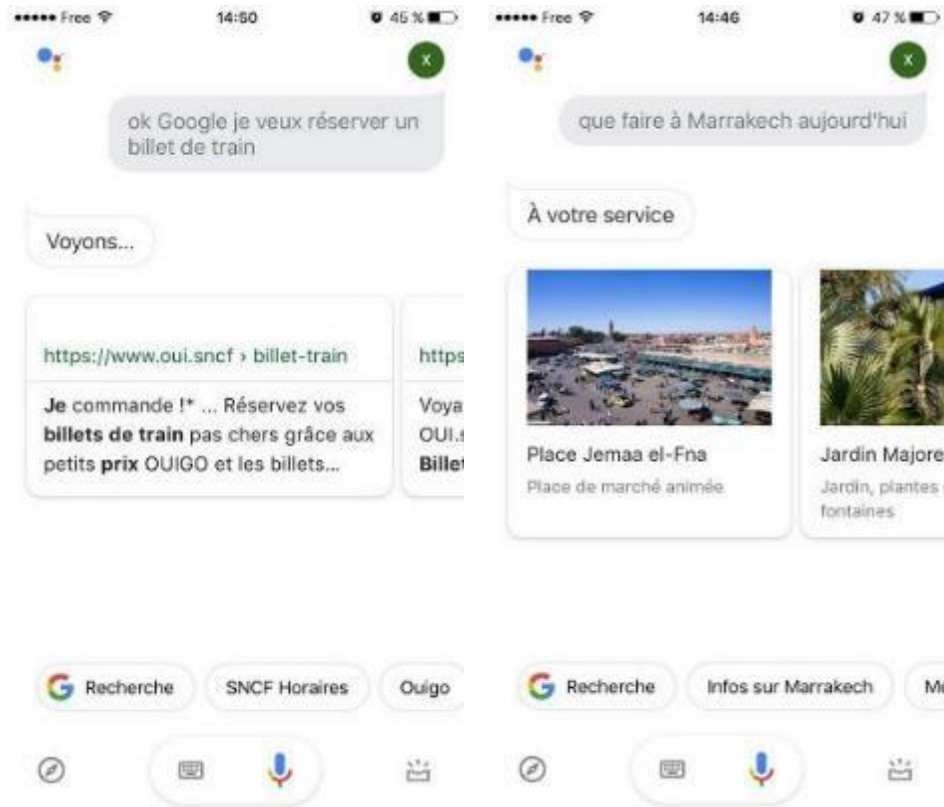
••••• Free 14:50 45 %

X

ok Google je veux réserver un billet de train

Voyons...

https://www.oui.sncf › billet-train

Je commande !* ... Réservez vos billets de train pas chers grâce aux petits prix OUIGO et les billets...

https

Voya

OUI.

Billet

Recherche SNCF Horaires Ouigo

••••• Free 14:46 47 %

X

que faire à Marrakech aujourd'hui

À votre service

Place Jemaa el-Fna

Place de marché animée

Jardin Majore

Jardin, plantes

fontaines

Recherche Infos sur Marrakech M